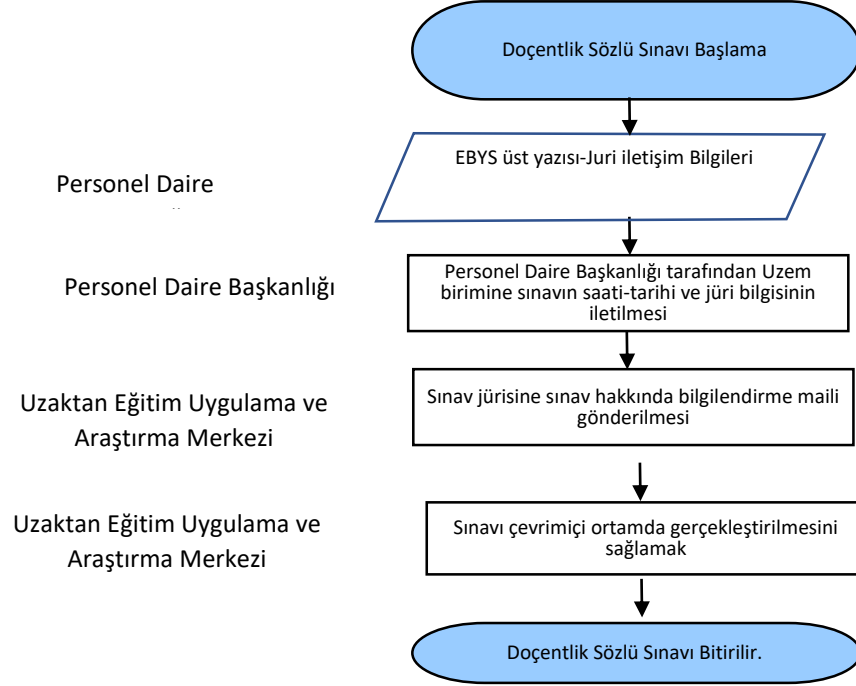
Doçentlik Sözlü Sınavı Başlama

Personel Daire

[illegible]

EBYS üst yazısı-Juri iletişim Bilgileri

Personel Daire Başkanlığı

Personel Daire Başkanlığı tarafından Uzem birimine sınavın saati-tarihi ve jüri bilgisinin iletilmesi

Uzaktan Eğitim Uygulama ve Araştırma Merkezi

Sınav jürisine sınav hakkında bilgilendirme maili gönderilmesi

Uzaktan Eğitim Uygulama ve Araştırma Merkezi

Sınavı çevrimiçi ortamda gerçekleştirilmesini sağlamak

Doçentlik Sözlü Sınavı Bitirilir.